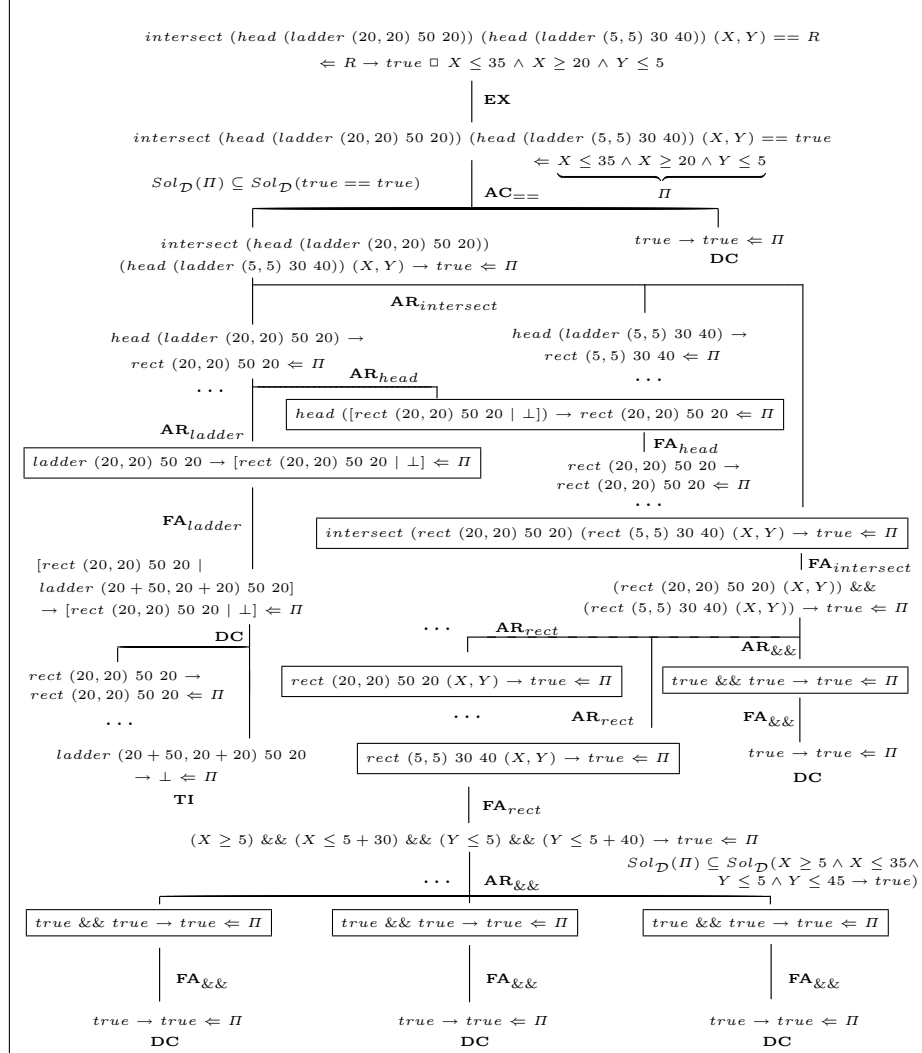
$intersect\ (head\ (ladder\ (20, 20)\ 50\ 20))\ (head\ (ladder\ (5, 5)\ 30\ 40))\ (X, Y) == R$
$\Leftarrow R \rightarrow true \,\Box\, X \leq 35 \wedge X \geq 20 \wedge Y \leq 5$

**EX**

$intersect\ (head\ (ladder\ (20, 20)\ 50\ 20))\ (head\ (ladder\ (5, 5)\ 30\ 40))\ (X, Y) == true$
$\Leftarrow \underbrace{X \leq 35 \wedge X \geq 20 \wedge Y \leq 5}_{\Pi}$

$Sol_{\mathcal{D}}(\Pi) \subseteq Sol_{\mathcal{D}}(true == true)$

$\mathbf{AC}_{==}$

$intersect\ (head\ (ladder\ (20, 20)\ 50\ 20))$
$(head\ (ladder\ (5, 5)\ 30\ 40))\ (X, Y) \rightarrow true \Leftarrow \Pi$

$true \rightarrow true \Leftarrow \Pi$
**DC**

$\mathbf{AR}_{intersect}$

$head\ (ladder\ (20, 20)\ 50\ 20) \rightarrow$
$rect\ (20, 20)\ 50\ 20 \Leftarrow \Pi$

$head\ (ladder\ (5, 5)\ 30\ 40) \rightarrow$
$rect\ (5, 5)\ 30\ 40 \Leftarrow \Pi$

. . .

. . .

$\mathbf{AR}_{head}$

$head\ ([rect\ (20, 20)\ 50\ 20 \mid \bot]) \rightarrow rect\ (20, 20)\ 50\ 20 \Leftarrow \Pi$

$\mathbf{AR}_{ladder}$

$\mathbf{FA}_{head}$

$ladder\ (20, 20)\ 50\ 20 \rightarrow [rect\ (20, 20)\ 50\ 20 \mid \bot] \Leftarrow \Pi$

$rect\ (20, 20)\ 50\ 20 \rightarrow$
$rect\ (20, 20)\ 50\ 20 \Leftarrow \Pi$

. . .

$\mathbf{FA}_{ladder}$

$intersect\ (rect\ (20, 20)\ 50\ 20)\ (rect\ (5, 5)\ 30\ 40)\ (X, Y) \rightarrow true \Leftarrow \Pi$

$[rect\ (20, 20)\ 50\ 20\ \mid$
$ladder\ (20 + 50, 20 + 20)\ 50\ 20]$
$\rightarrow [rect\ (20, 20)\ 50\ 20 \mid \bot] \Leftarrow \Pi$

$\mathbf{FA}_{intersect}$

$(rect\ (20, 20)\ 50\ 20)\ (X, Y))\ \&\&$
$(rect\ (5, 5)\ 30\ 40)\ (X, Y)) \rightarrow true \Leftarrow \Pi$

**DC**

. . .

$\mathbf{AR}_{rect}$

$\mathbf{AR}_{\&\&}$

$rect\ (20, 20)\ 50\ 20 \rightarrow$
$rect\ (20, 20)\ 50\ 20 \Leftarrow \Pi$

$rect\ (20, 20)\ 50\ 20\ (X, Y) \rightarrow true \Leftarrow \Pi$

$true\ \&\&\ true \rightarrow true \Leftarrow \Pi$

. . .

. . .

$\mathbf{AR}_{rect}$

$\mathbf{FA}_{\&\&}$

$ladder\ (20 + 50, 20 + 20)\ 50\ 20$
$\rightarrow \bot \Leftarrow \Pi$

**TI**

$rect\ (5, 5)\ 30\ 40\ (X, Y) \rightarrow true \Leftarrow \Pi$

$true \rightarrow true \Leftarrow \Pi$
**DC**

$\mathbf{FA}_{rect}$

$(X \geq 5)\ \&\&\ (X \leq 5 + 30)\ \&\&\ (Y \leq 5)\ \&\&\ (Y \leq 5 + 40) \rightarrow true \Leftarrow \Pi$

$Sol_{\mathcal{D}}(\Pi) \subseteq Sol_{\mathcal{D}}(X \geq 5 \wedge X \leq 35 \wedge$
$Y \leq 5 \wedge Y \leq 45 \rightarrow true)$

. . .

$\mathbf{AR}_{\&\&}$

$true\ \&\&\ true \rightarrow true \Leftarrow \Pi$

$true\ \&\&\ true \rightarrow true \Leftarrow \Pi$

$true\ \&\&\ true \rightarrow true \Leftarrow \Pi$

$\mathbf{FA}_{\&\&}$

$\mathbf{FA}_{\&\&}$

$\mathbf{FA}_{\&\&}$

$true \rightarrow true \Leftarrow \Pi$
**DC**

$true \rightarrow true \Leftarrow \Pi$
**DC**

$true \rightarrow true \Leftarrow \Pi$
**DC**